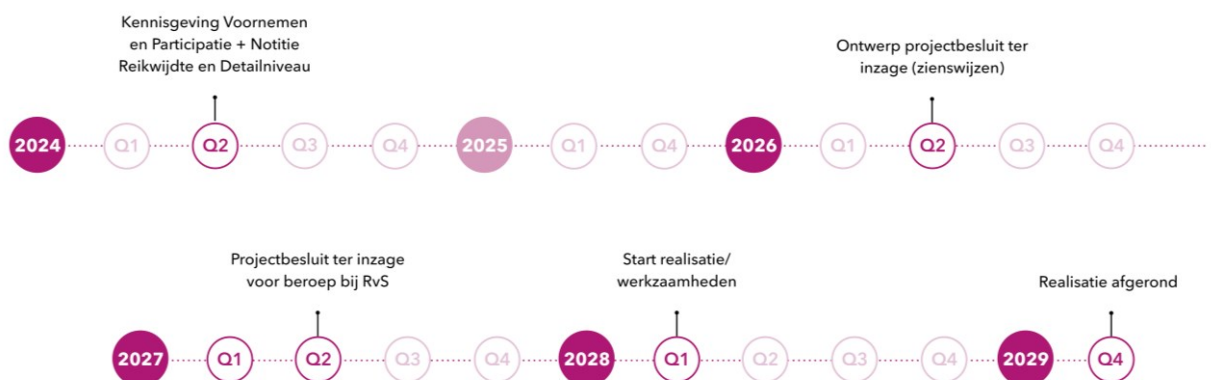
Kennisgeving Voornemen en Participatie + Notitie Reikwijdte en Detailniveau

Ontwerp projectbesluit ter inzage (zienswijzen)

2024 Q1 Q2 Q3 Q4 2025 Q1 Q4 2026 Q1 Q2 Q3 Q4

Projectbesluit ter inzage voor beroep bij RvS

Start realisatie/ werkzaamheden

Realisatie afgerond

2027 Q1 Q2 Q3 Q4 2028 Q1 Q2 Q3 Q4 2029 Q4